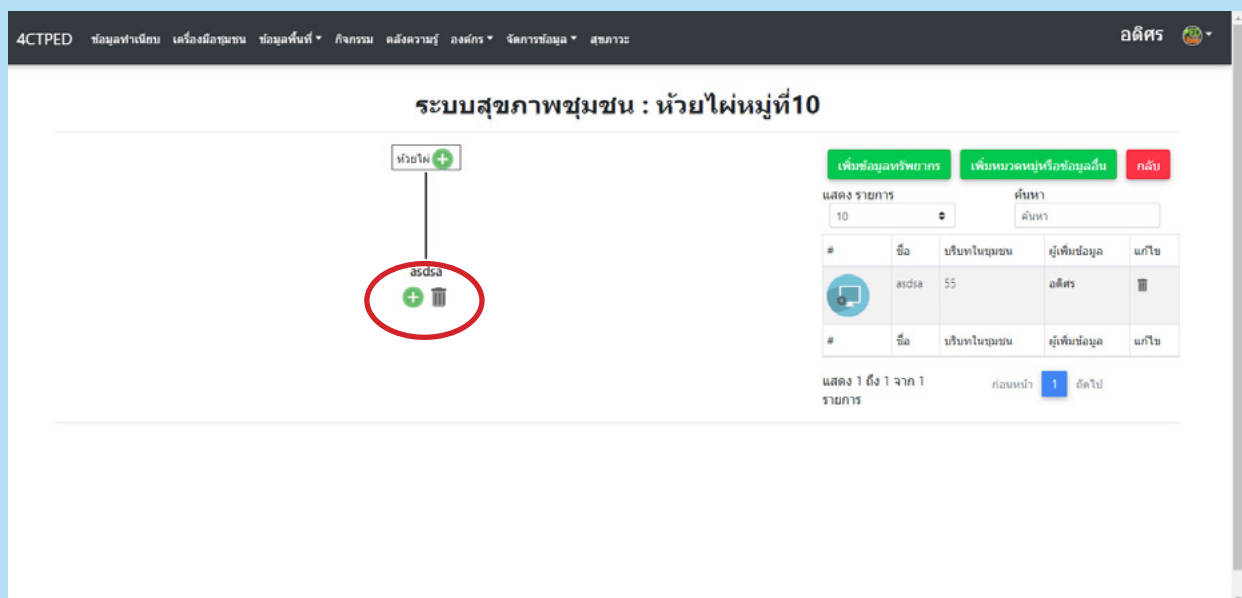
4CTPED ข้อมูลทำเนียบ เครื่องมือชุมชน ข้อมูลพื้นที่ กิจกรรม คลังความรู้ องค์กร จัดการข้อมูล สุขภาวะ อดิศร

ระบบสุขภาพชุมชน : ห้วยไผ่หมู่ที่10

ห้วยไผ่

asdsa

เพิ่มข้อมูลทรัพยากร เพิ่มหมวดหมู่หรือข้อมูลอื่น กลับ

แสดง รายการ
10

ค้นหา
ค้นหา

| # | ชื่อ | บริบทในชุมชน | ผู้เพิ่มข้อมูล | แก้ไข |
|---|---|---|---|---|
| | asdsa | 55 | อดิศร | |
| # | ชื่อ | บริบทในชุมชน | ผู้เพิ่มข้อมูล | แก้ไข |

แสดง 1 ถึง 1 จาก 1 รายการ

ก่อนหน้า 1 ถัดไป